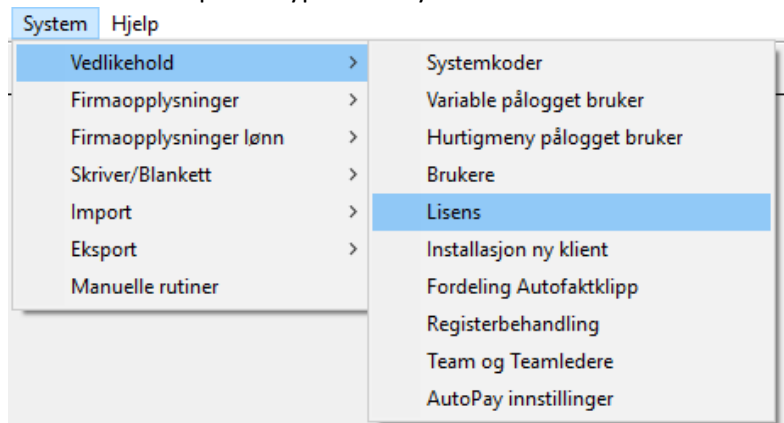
System Hjelp

Vedlikehold >
Firmaopplysninger >
Firmaopplysninger lønn >
Skriver/Blankett >
Import >
Eksport >
Manuelle rutiner

Systemkoder
Variable pålogget bruker
Hurtigmeny pålogget bruker
Brukere
Lisens
Installasjon ny klient
Fordeling Autofaktklipp
Registerbehandling
Team og Teamledere
AutoPay innstillinger